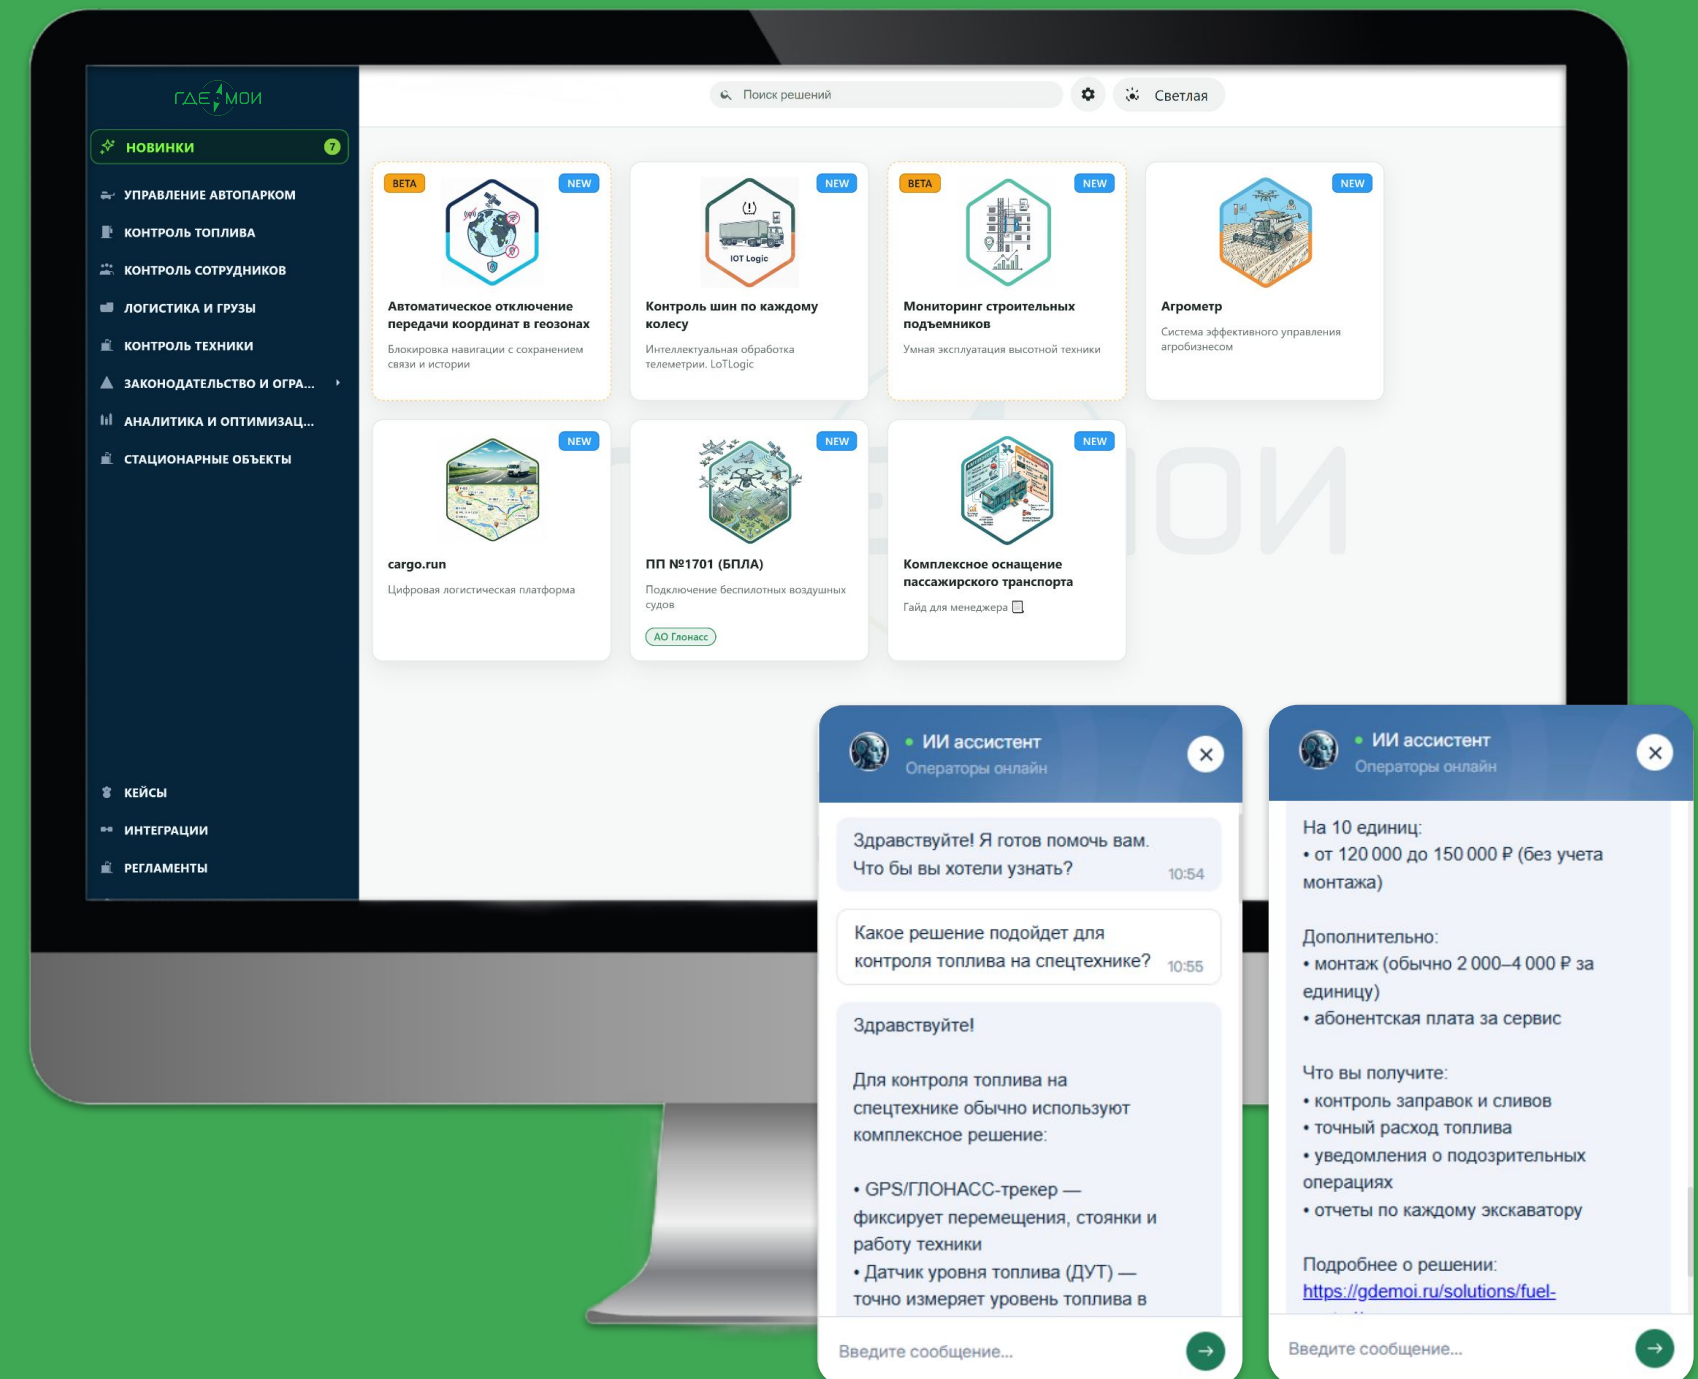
ГДЕМОИ

НОВИНКИ 7

УПРАВЛЕНИЕ АВТОПАРКОМ
КОНТРОЛЬ ТОПЛИВА
КОНТРОЛЬ СОТРУДНИКОВ
ЛОГИСТИКА И ГРУЗЫ
КОНТРОЛЬ ТЕХНИКИ
ЗАКОНОДАТЕЛЬСТВО И ОГРА...
АНАЛИТИКА И ОПТИМИЗАЦ...
СТАЦИОНАРНЫЕ ОБЪЕКТЫ

КЕЙСЫ
ИНТЕГРАЦИИ
РЕГЛАМЕНТЫ

Поиск решений

Светлая

BETA NEW
Автоматическое отключение передачи координат в геозонах
Блокировка навигации с сохранением связи и истории

NEW
IOT Logic
Контроль шин по каждому колесу
Интеллектуальная обработка телеметрии. LoTLogic

BETA NEW
Мониторинг строительных подъемников
Умная эксплуатация высотной техники

NEW
Агрометр
Система эффективного управления агробизнесом

NEW
cargo.run
Цифровая логистическая платформа

NEW
ПП №1701 (БПЛА)
Подключение беспилотных воздушных судов
АО Глонасс

NEW
Комплексное оснащение пассажирского транспорта
Гайд для менеджера

ИИ ассистент
Операторы онлайн

Здравствуйте! Я готов помочь вам. Что бы вы хотели узнать? 10:54

Какое решение подойдет для контроля топлива на спецтехнике? 10:55

Здравствуйте!

Для контроля топлива на спецтехнике обычно используют комплексное решение:

• GPS/ГЛОНАСС-трекер — фиксирует перемещения, стоянки и работу техники
• Датчик уровня топлива (ДУТ) — точно измеряет уровень топлива в

Введите сообщение...

ИИ ассистент
Операторы онлайн

На 10 единиц:
• от 120 000 до 150 000 ₽ (без учета монтажа)

Дополнительно:
• монтаж (обычно 2 000–4 000 ₽ за единицу)
• абонентская плата за сервис

Что вы получите:
• контроль заправок и сливов
• точный расход топлива
• уведомления о подозрительных операциях
• отчеты по каждому экскаватору

Подробнее о решении:
https://gdemoi.ru/solutions/fuel-

Введите сообщение...